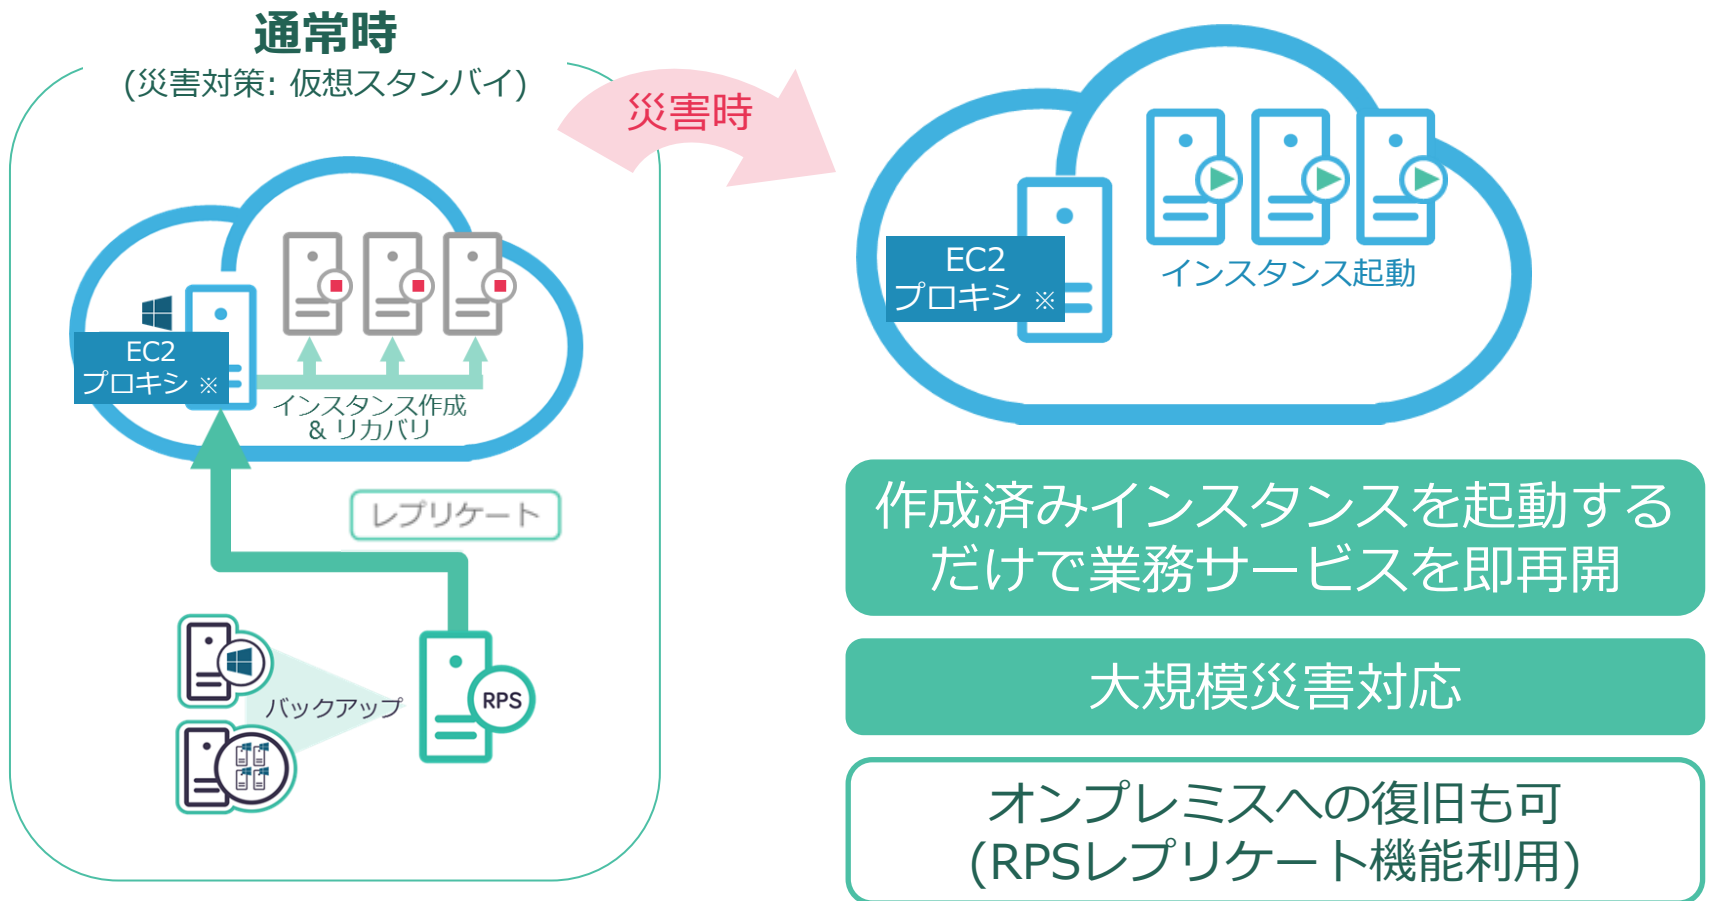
通常時
(災害対策: 仮想スタンバイ)

災害時

EC2
プロキシ ※

インスタンス作成
& リカバリ

レプリケート

バックアップ

RPS

EC2
プロキシ ※

インスタンス起動

作成済みインスタンスを起動するだけで業務サービスを即再開

大規模災害対応

オンプレミスへの復旧も可
(RPSレプリケート機能利用)